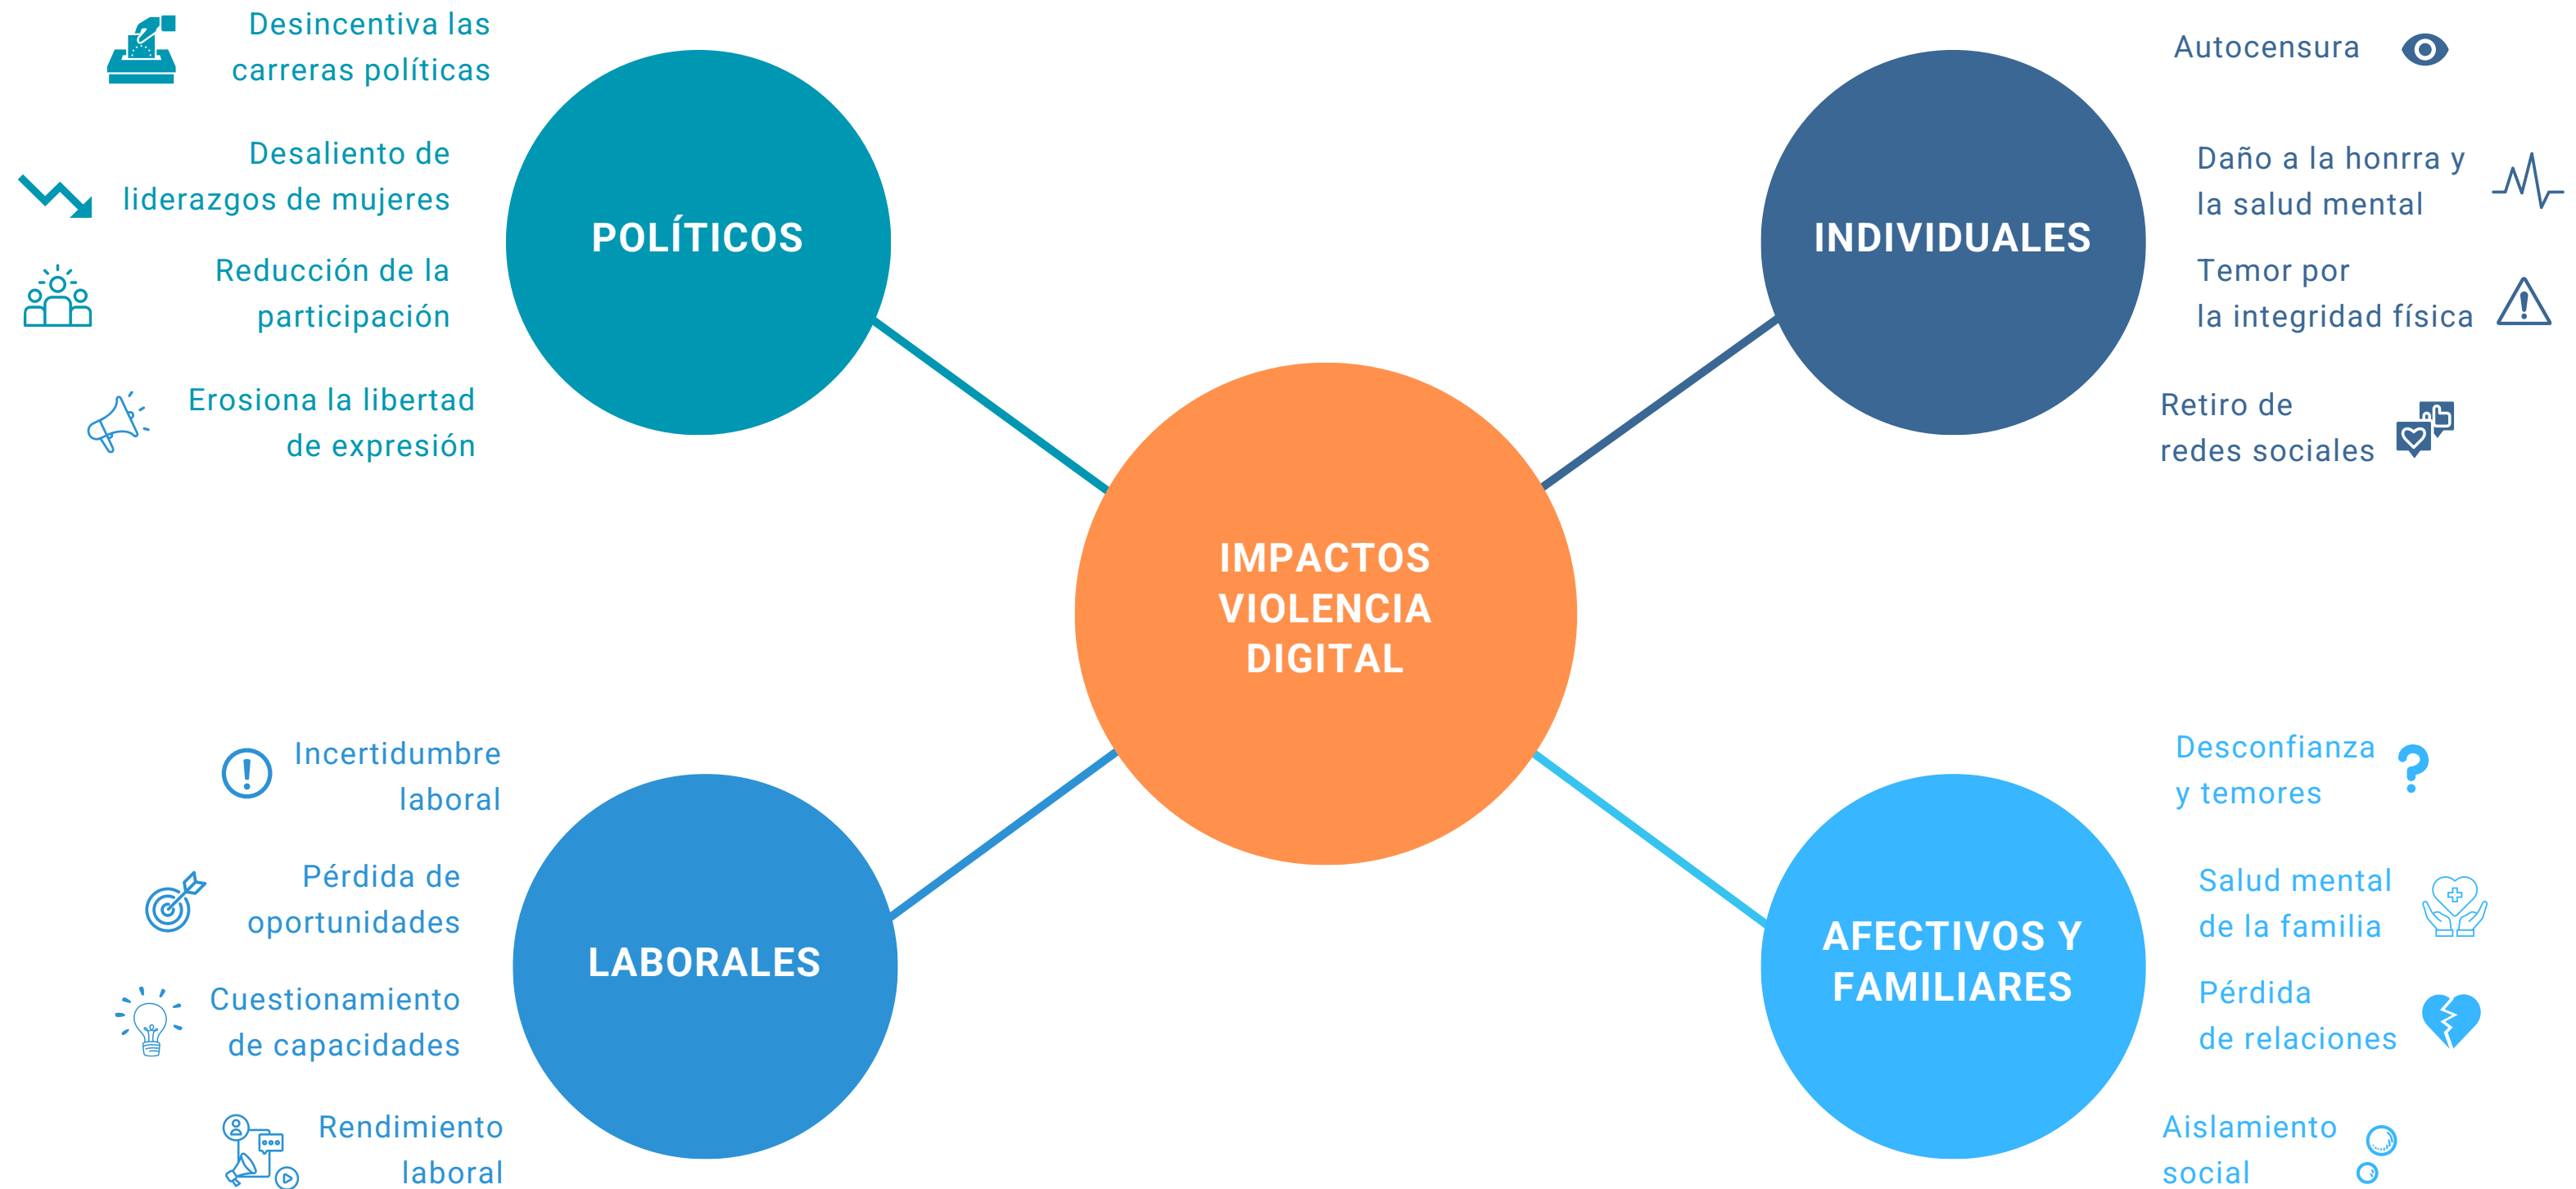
Desincentiva las carreras políticas

Desaliento de liderazgos de mujeres

Reducción de la participación

Erosiona la libertad de expresión

POLÍTICOS

INDIVIDUALES

Autocensura

Daño a la honrra y la salud mental

Temor por la integridad física

Retiro de redes sociales

IMPACTOS VIOLENCIA DIGITAL

Incertidumbre laboral

Pérdida de oportunidades

Cuestionamiento de capacidades

Rendimiento laboral

LABORALES

AFECTIVOS Y FAMILIARES

Desconfianza y temores

Salud mental de la familia

Pérdida de relaciones

Aislamiento social